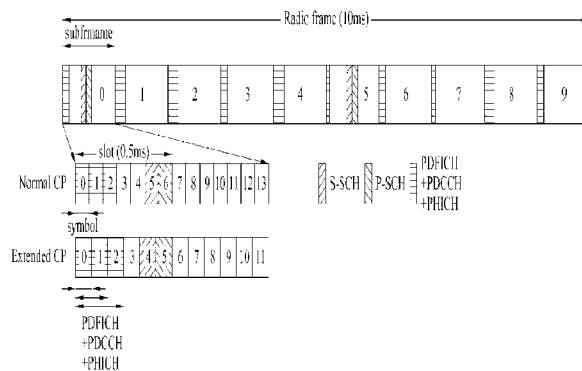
Radio frame (10ms)

subframe

0
1
2
3
4
5
6
7
8
9

slot (0.5ms)

Normal CP
0
1
2
3
4
5
6
7
8
9
10
11
12
13

S-SCH
P-SCH
PDFICH
+PDCCH
+PHICH

symbol

Extended CP
0
1
2
3
4
5
6
7
8
9
10
11

PDFICH
+PDCCH
+PHICH